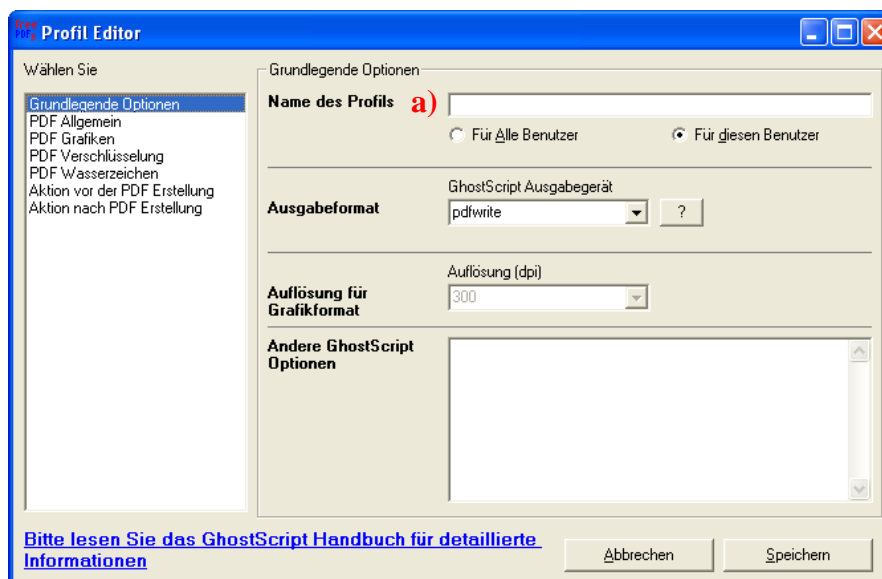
free PDF Profil Editor

Wählen Sie

Grundlegende Optionen
PDF Allgemein
PDF Grafiken
PDF Verschlüsselung
PDF Wasserzeichen
Aktion vor der PDF Erstellung
Aktion nach PDF Erstellung

Grundlegende Optionen

Name des Profils a)

Für Alle Benutzer Für diesen Benutzer

GhostScript Ausgabegerät

Ausgabeformat pdfwrite ?

Auflösung (dpi)

Auflösung für Grafikformat 300

Andere GhostScript Optionen

Bitte lesen Sie das GhostScript Handbuch für detaillierte Informationen

Abbrechen Speichern